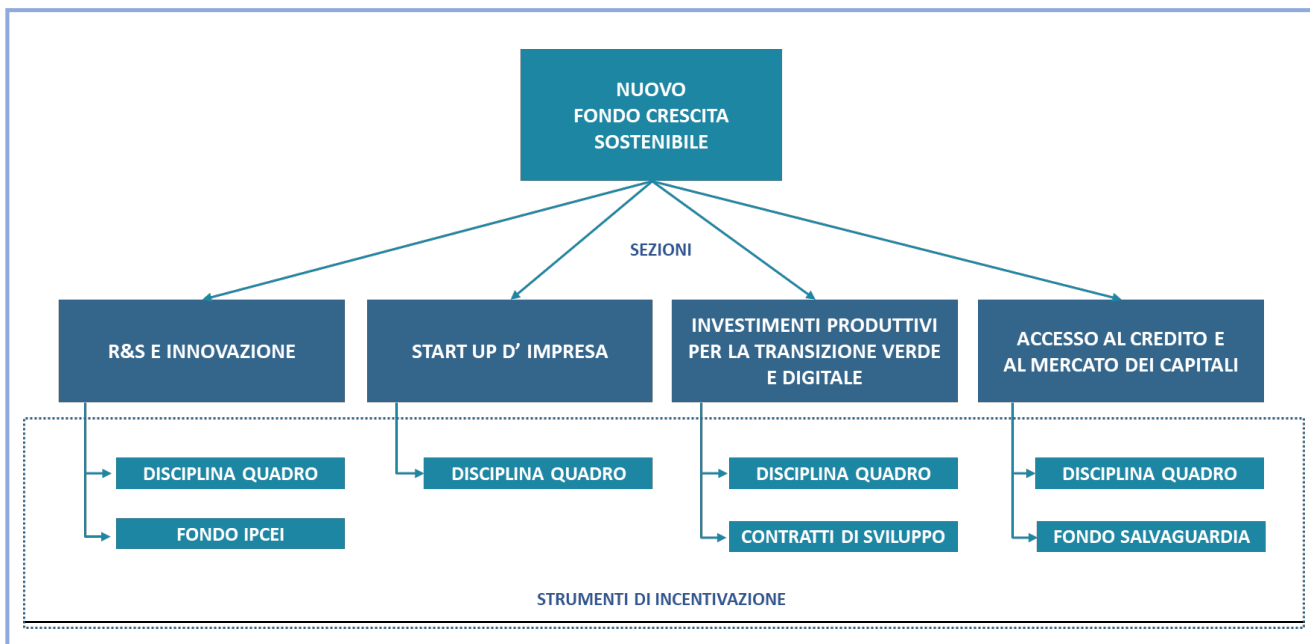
NUOVO
FONDO CRESCITA
SOSTENIBILE

SEZIONI

R&S E INNOVAZIONE

START UP D' IMPRESA

INVESTIMENTI PRODUTTIVI PER LA TRANSIZIONE VERDE E DIGITALE

ACCESSO AL CREDITO E AL MERCATO DEI CAPITALI

DISCIPLINA QUADRO

FONDO IPCEI

DISCIPLINA QUADRO

DISCIPLINA QUADRO

CONTRATTI DI SVILUPPO

DISCIPLINA QUADRO

FONDO SALVAGUARDIA

STRUMENTI DI INCENTIVAZIONE